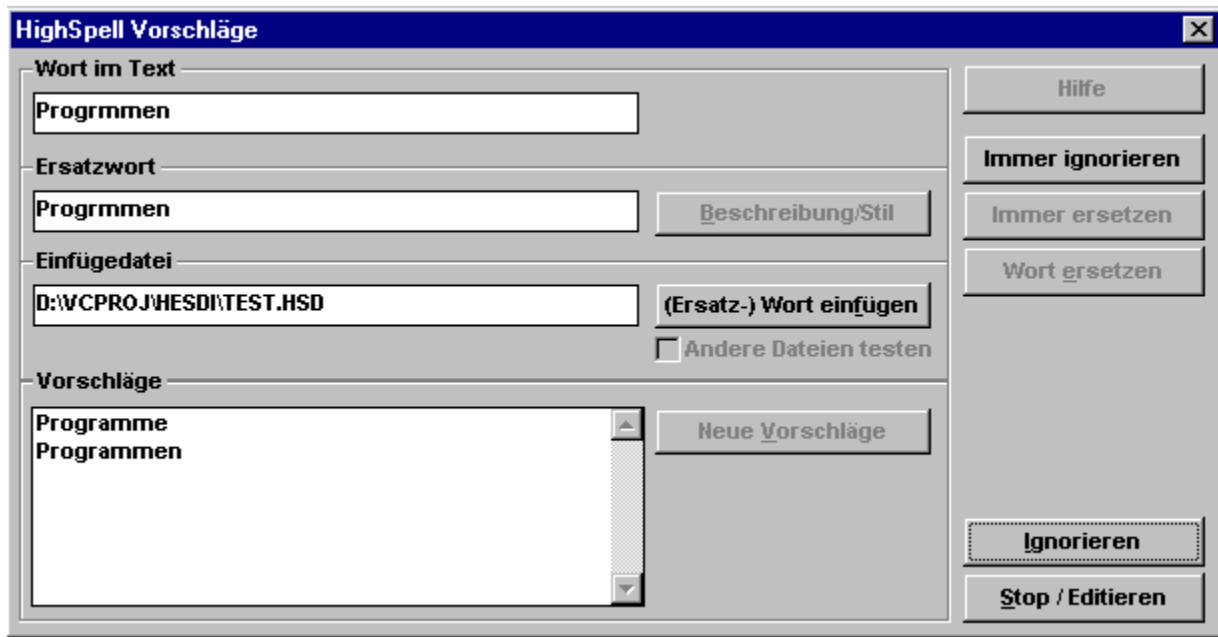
HighSpell Vorschläge

Wort im Text

Progrmmen

Ersatzwort

Progrmmen

Beschreibung/Stil

Einfügedatei

D:\VCPROJ\HESDI\TEST.HSD

(Ersatz-) Wort einfügen

Andere Dateien testen

Vorschläge

Programme
Programmen

Neue Vorschläge

Hilfe

Immer ignorieren

Immer ersetzen

Wort ersetzen

Ignorieren

Stop / Editieren